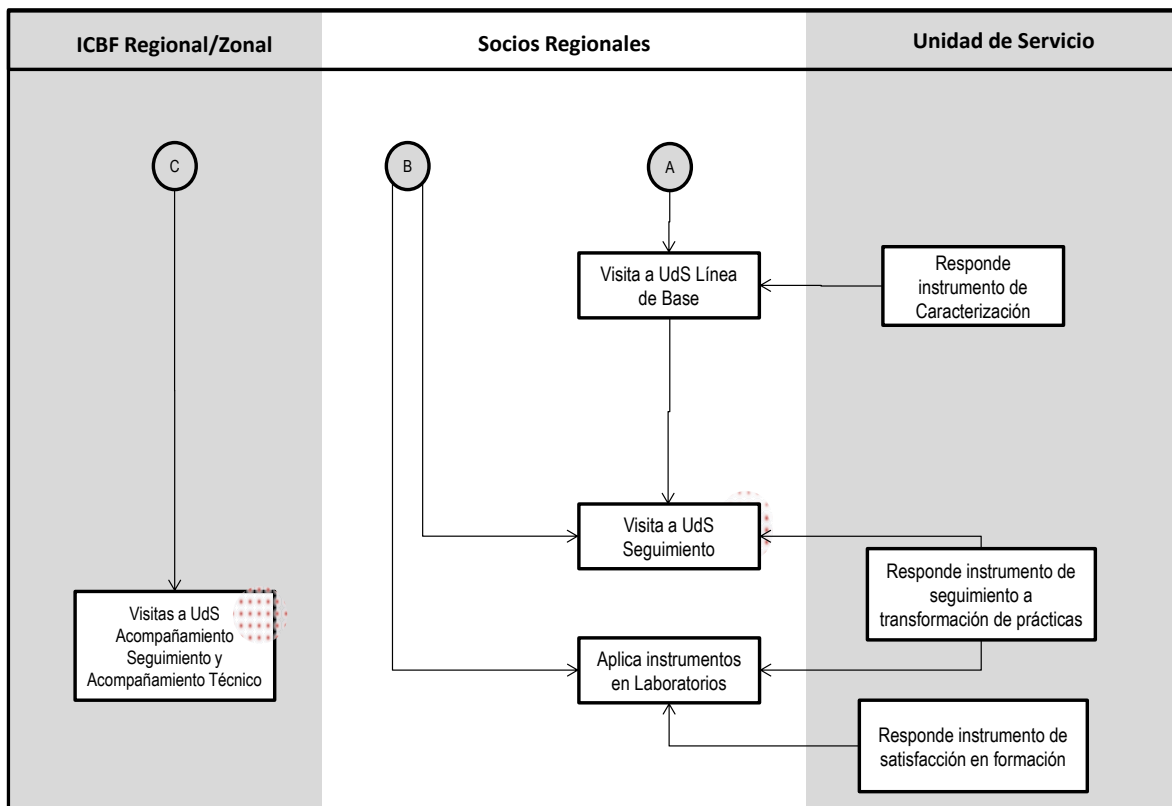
ICBF Regional/Zonal

Socios Regionales

Unidad de Servicio

C

B

A

Visita a UdS Línea de Base

Responde instrumento de Caracterización

Visita a UdS Seguimiento

Responde instrumento de seguimiento a transformación de prácticas

Visitas a UdS Acompañamiento Seguimiento y Acompañamiento Técnico

Aplica instrumentos en Laboratorios

Responde instrumento de satisfacción en formación